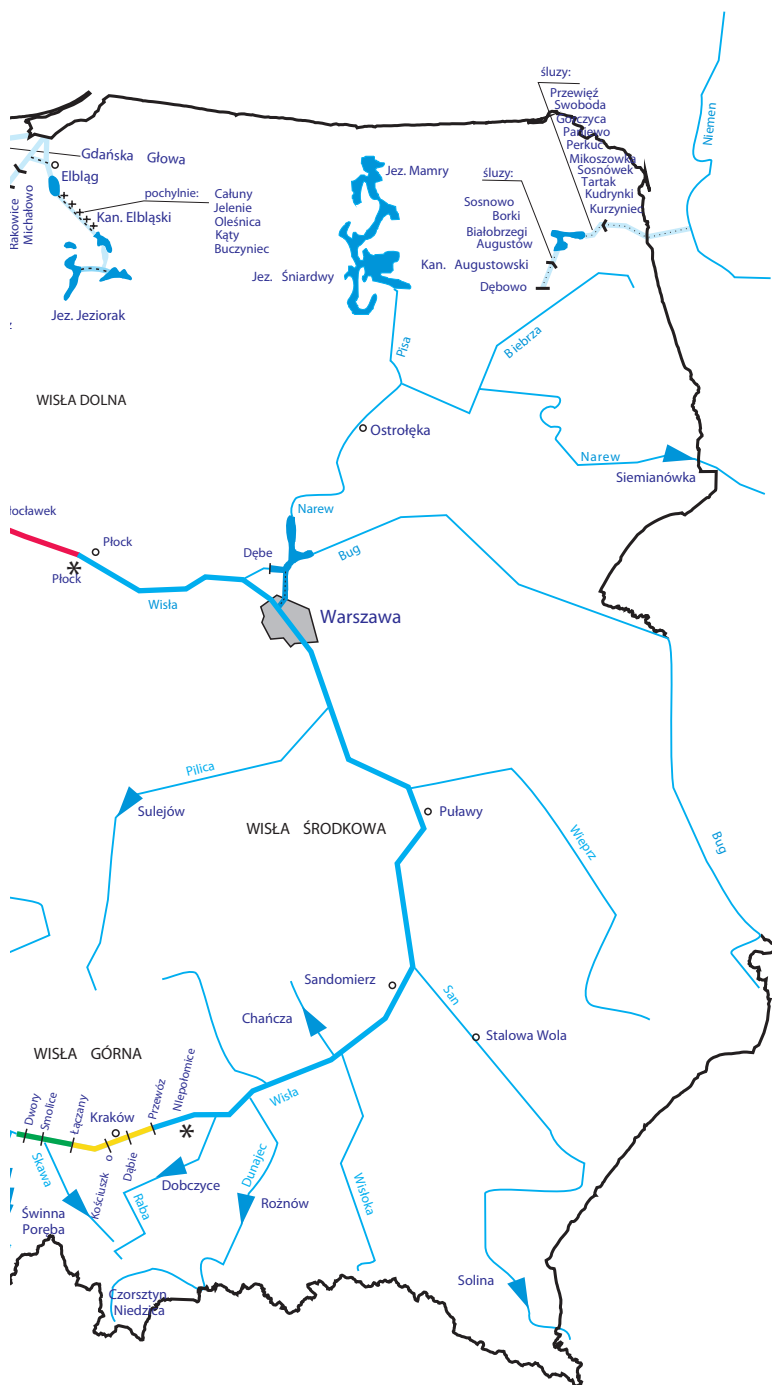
śluzy:
Przewięź
Swoboda
Gorczyca
Paniewo
Perkuć
Mikoszówka
Sosnówek
Tartak
Kudrynki
Kurzyniec

Niemen

Gdańska Głowa
Rakowice
Michałowo
Elbląg
pochylnie:
Całuny
Jelenie
Oleśnica
Kąty
Buczyniec
Kan. Elbląski

Jez. Mamry

śluzy:
Sosnowo
Borki
Białobrzegi
Augustów

Jez. Śniardwy
Kan. Augustowski
Dębowo

Jez. Jeziorak

Pisa
Biebrza

WISŁA DOLNA

Ostrołęka

Narew
Siemianówka

łocławek
Płock
Płock
Narew
Dębe
Bug
Wisła
Warszawa

Pilica
Sulejów
Puławy
WISŁA ŚRODKOWA
Wieprz
Bug

Sandomierz
Chańcza
San
Stalowa Wola

WISŁA GÓRNA
Dwory
Smolice
Łączany
Kraków
Przewóz
Niepołomice
Wisła
Skawa
Kościuszk
Dąbie
Raba
Dobczyce
Dunajec
Rożnów
Wisłoka
Świnna Poręba
Czorsztyn
Niedzica
Solina